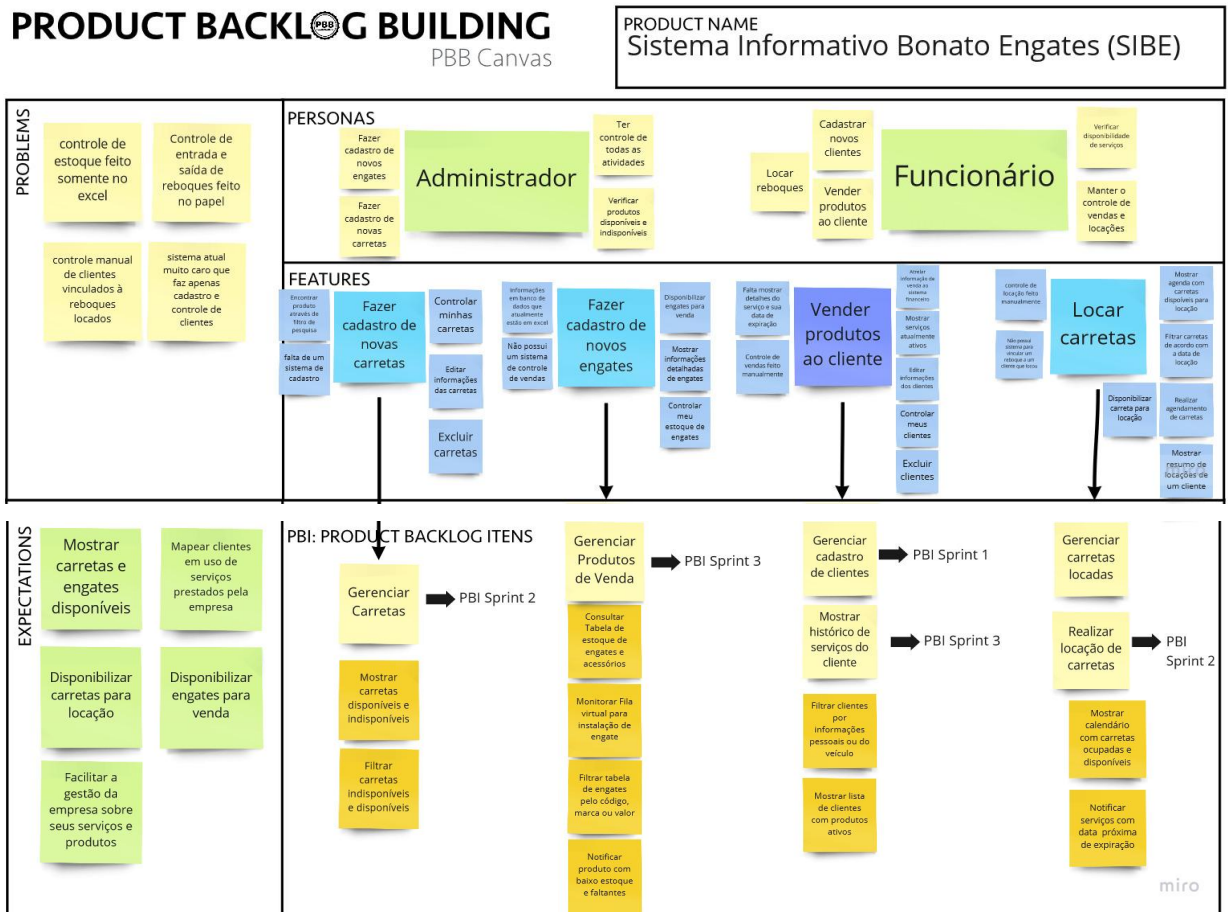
PRODUCT BACKLOG BUILDING
PBB Canvas

PRODUCT NAME
Sistema Informativo Bonato Engates (SIBE)

PROBLEMS

controle de estoque feito somente no excel

Controle de entrada e saída de reboques feito no papel

controle manual de clientes vinculados à reboques locados

sistema atual muito caro que faz apenas cadastro e controle de clientes

PERSONAS

Fazer cadastro de novos engates

Fazer cadastro de novas carretas

Administrador

Ter controle de todas as atividades

Verificar produtos disponíveis e indisponíveis

Locar reboques

Cadastrar novos clientes

Vender produtos ao cliente

Funcionário

Verificar disponibilidade de serviços

Manter o controle de vendas e locações

FEATURES

Encontrar produto através de filtro de pesquisa

falta de um sistema de cadastro

Fazer cadastro de novas carretas

Controlar minhas carretas

Editar informações das carretas

Excluir carretas

Informações em banco de dados que atualmente estão em excel

Não possui um sistema de controle de vendas

Fazer cadastro de novos engates

Disponibilizar engates para venda

Mostrar informações detalhadas de engates

Controlar meu estoque de engates

Falta mostrar detalhes do serviço e sua data de expiração

Controle de vendas feito manualmente

Vender produtos ao cliente

Atrelar informação de venda as sistema financeiro

Mostrar serviços atualmente ativos

Editar informações dos clientes

Controlar meus clientes

Excluir clientes

controle de locação feito manualmente

Não possui sistema para vincular um reboque a um cliente que locou

Locar carretas

Mostrar agenda com carretas disponíveis para locação

Filtrar carretas de acordo com a data de locação

Disponibilizar carreta para locação

Realizar agendamento de carretas

Mostrar resumo de locações de um cliente

EXPECTATIONS

Mostrar carretas e engates disponíveis

Mapear clientes em uso de serviços prestados pela empresa

Disponibilizar carretas para locação

Disponibilizar engates para venda

Facilitar a gestão da empresa sobre seus serviços e produtos

PBI: PRODUCT BACKLOG ITENS

Gerenciar Carretas
PBI Sprint 2

Mostrar carretas disponíveis e indisponíveis

Filtrar carretas indisponíveis e disponíveis

Gerenciar Produtos de Venda
PBI Sprint 3

Consultar Tabela de estoque de engates e acessórios

Monitorar Fila virtual para instalação de engate

Filtrar tabela de engates pelo código, marca ou valor

Notificar produto com baixo estoque e faltantes

Gerenciar cadastro de clientes
PBI Sprint 1

Mostrar histórico de serviços do cliente
PBI Sprint 3

Filtrar clientes por informações pessoais ou do veículo

Mostrar lista de clientes com produtos ativos

Gerenciar carretas locadas

Realizar locação de carretas
PBI Sprint 2

Mostrar calendário com carretas ocupadas e disponíveis

Notificar serviços com data próxima de expiração

miro